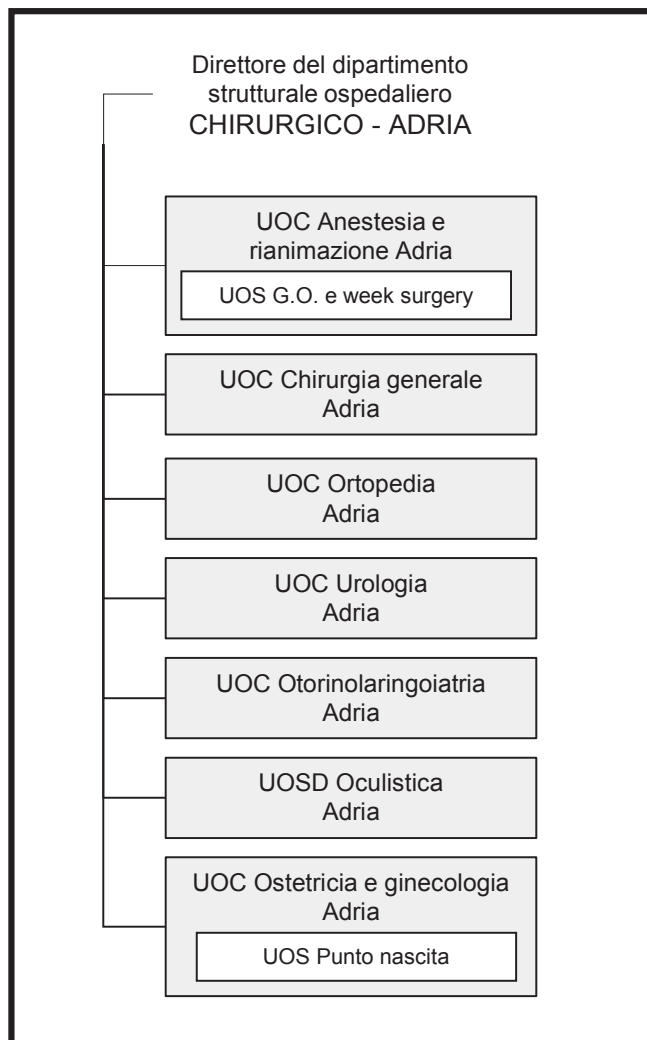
Direttore del dipartimento strutturale ospedaliero
CHIRURGICO - ADRIA

UOC Anestesia e rianimazione Adria

UOS G.O. e week surgery

UOC Chirurgia generale Adria

UOC Ortopedia Adria

UOC Urologia Adria

UOC Otorinolaringoiatria Adria

UOSD Oculistica Adria

UOC Ostetricia e ginecologia Adria

UOS Punto nascita